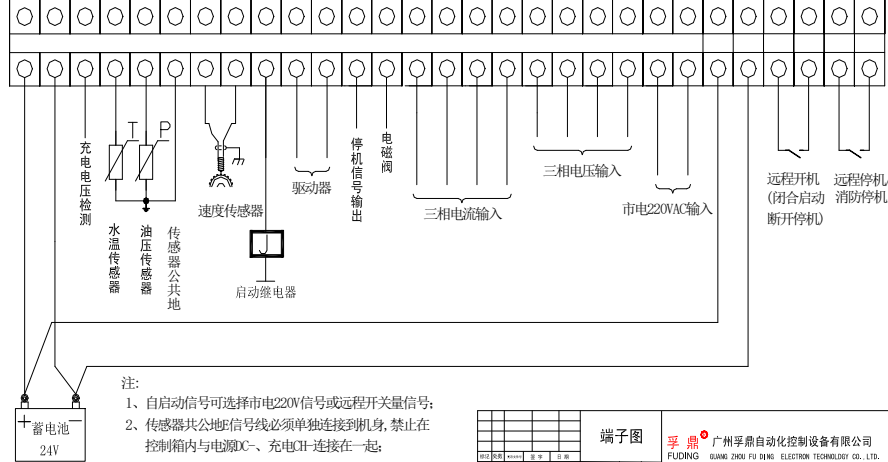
充电电压检测

T P

水温传感器

油压传感器

传感器公共地

速度传感器

J

启动继电器

驱动器

停机信号输出

电磁阀

三相电流输入

三相电压输入

市电220VAC输入

远程开机
(闭合启动
断开停机)

远程停机
消防停机

+ 蓄电池 −
24V

注:
1、自启动信号可选择市电220V信号或远程开关量信号;
2、传感器共公地E信号线必须单独连接到机身,禁止在控制箱内与电源DC−、充电CH-连接在一起;

端子图

孚鼎 FUDING 广州孚鼎自动化控制设备有限公司 GUANG ZHOU FU DING ELECTRON TECHNOLOGY CO., LTD.